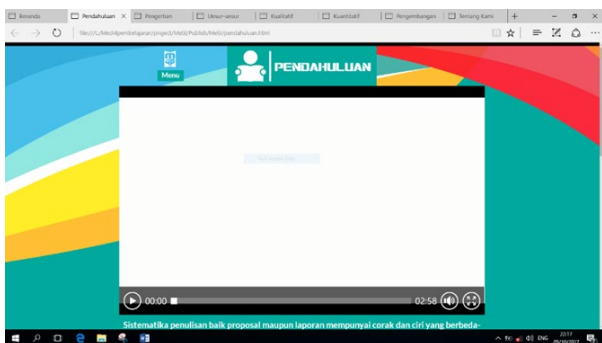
Beranda
Pendahuluan
Pengertian
Unsur-unsur
Kualitatif
Kuantitatif
Pengembangan
Tentang Kami
file:///C:/Meli/pembelajaran/project/Meli/Publish/Meli/pendahuluan.html
Menu
PENDAHULUAN
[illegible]
00:00
02:58
Sistematika penulisan baik proposal maupun laporan mempunyai corak dan ciri yang berbeda-
ENG
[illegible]